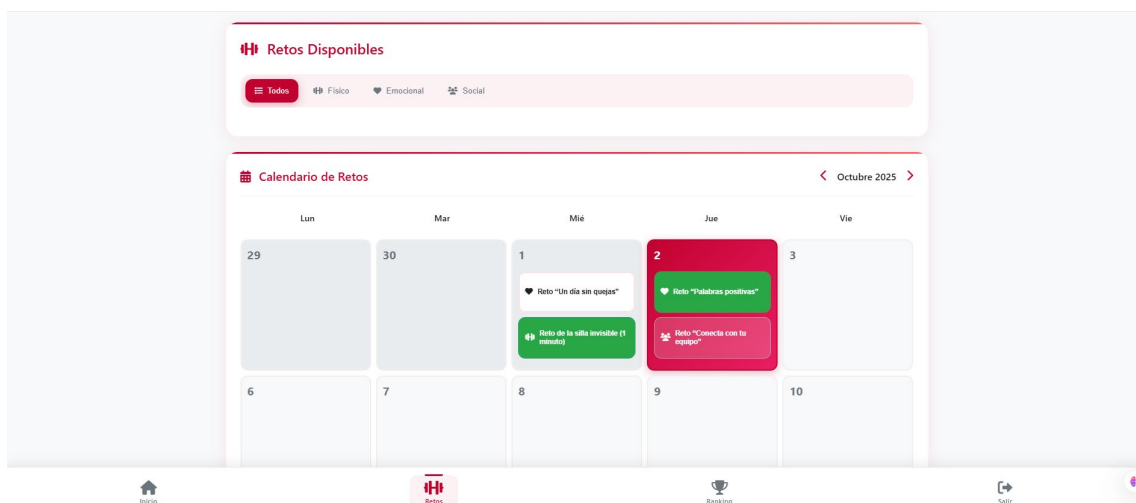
Retos Disponibles

Todos Físico Emocional Social

Calendario de Retos

Octubre 2025

| Lun | Mar | Mié | Jue | Vie |
|---|---|---|---|---|
| 29 | 30 | 1 Reto "Un día sin quejas" Reto de la silla invisible (1 minuto) | 2 Reto "Palabras positivas" Reto "Conecta con tu equipo" | 3 |
| 6 | 7 | 8 | 9 | 10 |

Inicio Retos Ranking Salir